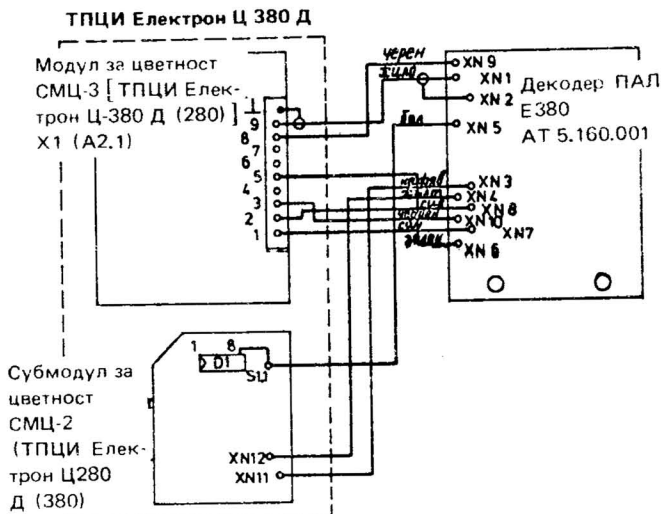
ТПЦИ Електрон Ц 380 Д

Модул за цветност СМЦ-3 [ТПЦИ Електрон Ц-380 Д (280)] X1 (A2.1)

1
9
8
7
6
5
4
3
2
1

черен
бял
бял
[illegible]
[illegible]
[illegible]
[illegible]
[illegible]
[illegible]

XN 9
XN 1
XN 2
XN 5
XN 3
XN 4
XN 8
XN 10
XN7
XN 6

Декодер ПАЛ Е380 АТ 5.160.001

1 8
D1
S1

Субмодул за цветност СМЦ-2 (ТПЦИ Електрон Ц280 Д (380)

XN12
XN11